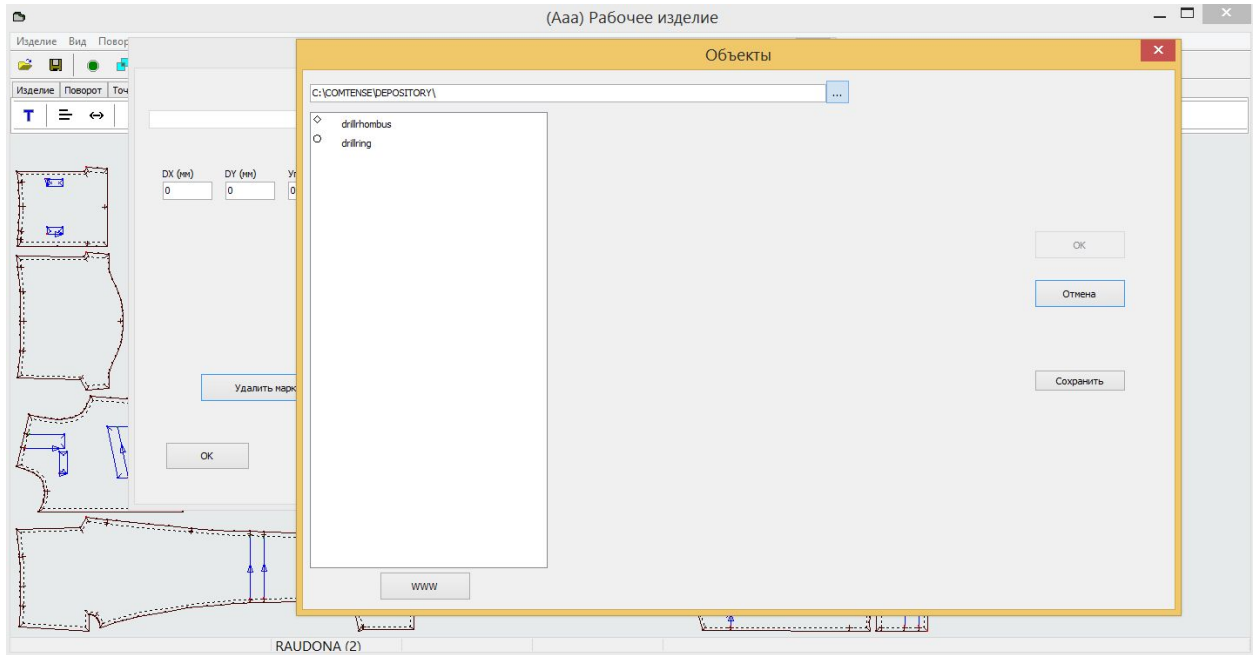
(Aaa) Рабочее изделие

Изделие Вид Повор

Изделие Поворот Точ

T

DX (мм)
0

DY (мм)
0

Уг
0

Удалить марк

OK

Объекты

C:\COMTENSE\DEPOSITORY\

...

drillrhombus

drillring

OK

Отмена

Сохранить

WWW

RAUDONA (2)